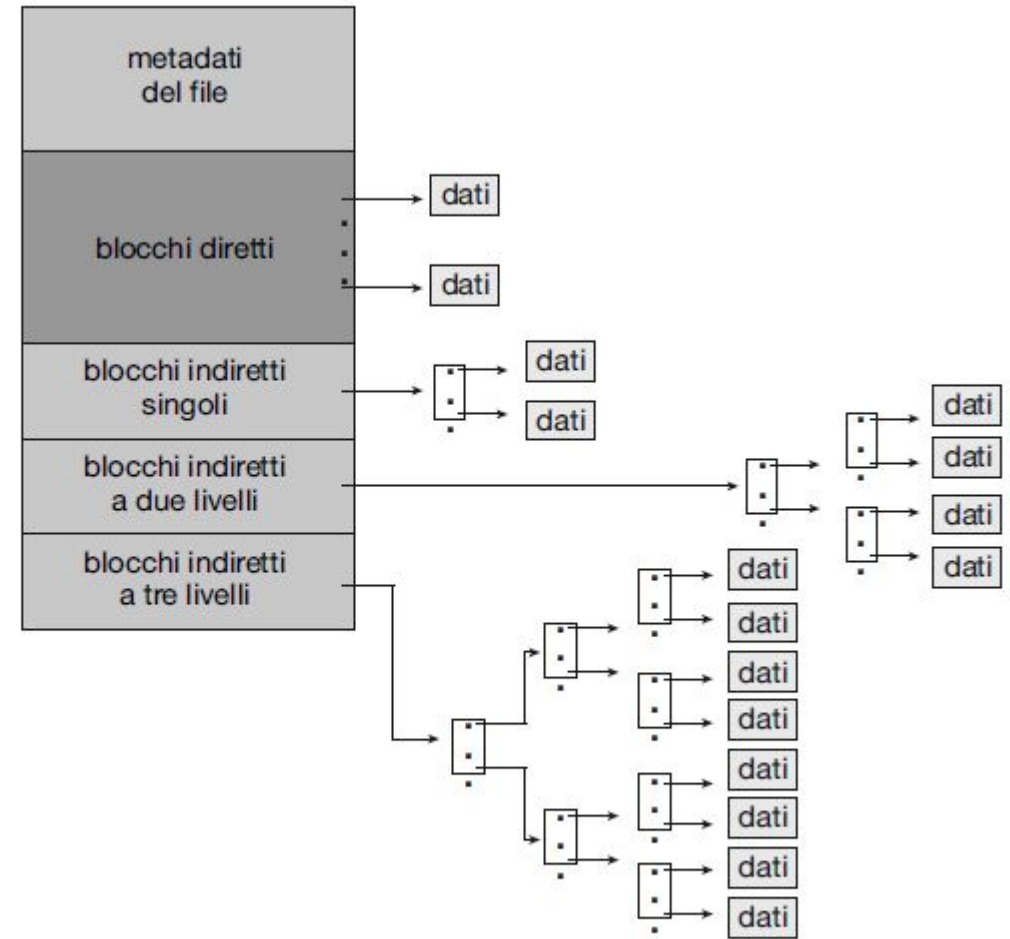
metadati del file

blocchi diretti

dati

dati

blocchi indiretti singoli

dati

dati

blocchi indiretti a due livelli

dati

dati

dati

dati

blocchi indiretti a tre livelli

dati

dati

dati

dati

dati

dati

dati

dati